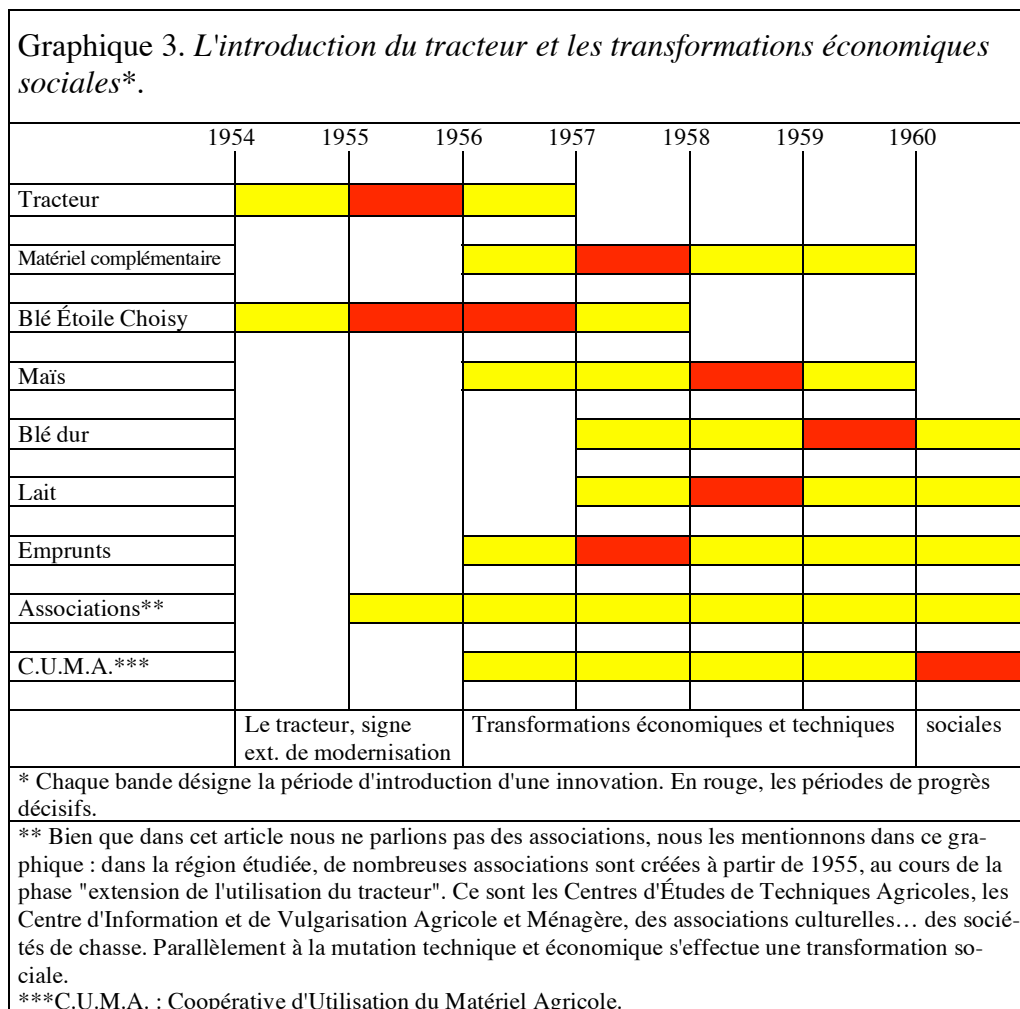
Graphique 3. *L'introduction du tracteur et les transformations économiques sociales*\*.

| | 1954 | 1955 | 1956 | 1957 | 1958 | 1959 | 1960 |
|---|---|---|---|---|---|---|---|
| Tracteur | | | | | | | |
| Matériel complémentaire | | | | | | | |
| Blé Étoile Choisy | | | | | | | |
| Maïs | | | | | | | |
| Blé dur | | | | | | | |
| Lait | | | | | | | |
| Emprunts | | | | | | | |
| Associations\*\* | | | | | | | |
| C.U.M.A.\*\*\* | | | | | | | |
| | Le tracteur, signe ext. de modernisation | | Transformations économiques et techniques | | | | sociales |

\* Chaque bande désigne la période d'introduction d'une innovation. En rouge, les périodes de progrès décisifs.

\*\* Bien que dans cet article nous ne parlions pas des associations, nous les mentionnons dans ce graphique : dans la région étudiée, de nombreuses associations sont créées à partir de 1955, au cours de la phase "extension de l'utilisation du tracteur". Ce sont les Centres d'Études de Techniques Agricoles, les Centre d'Information et de Vulgarisation Agricole et Ménagère, des associations culturelles… des sociétés de chasse. Parallèlement à la mutation technique et économique s'effectue une transformation sociale.

\*\*\*C.U.M.A. : Coopérative d'Utilisation du Matériel Agricole.